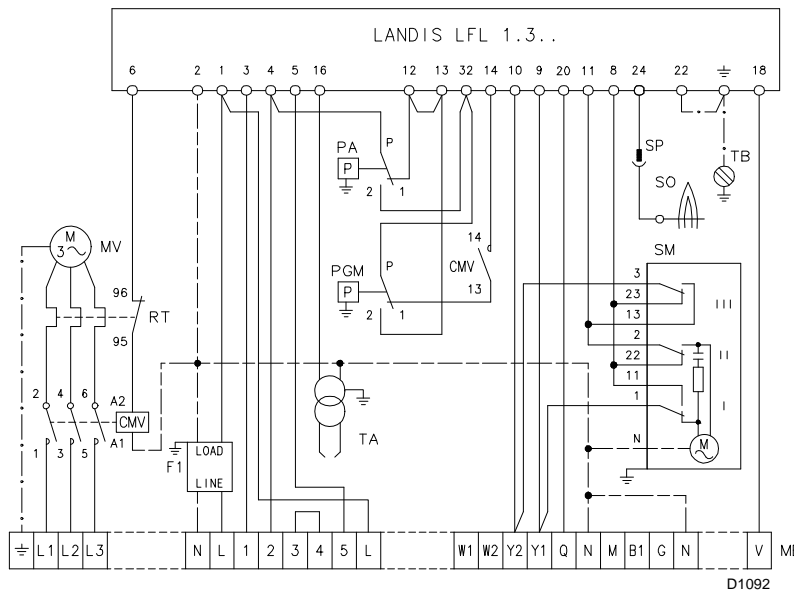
LANDIS LFL 1.3..

6 2 1 3 4 5 16 12 13 32 14 10 9 20 11 8 24 22 ⏚ 18

PA
P
P
2 1

PGM
P
P
2 1

14
CMV
13

SP
SO
TB

M
3~
MV

96
RT
95

2 4 6
A2
CMV
A1
1 3 5

LOAD
LINE
F1

TA

SM
3
23
13
2
22
11
1
III
II
I
N
M

⏚ L1 L2 L3 N L 1 2 3 4 5 L W1 W2 Y2 Y1 Q N M B1 G N V MI

D1092